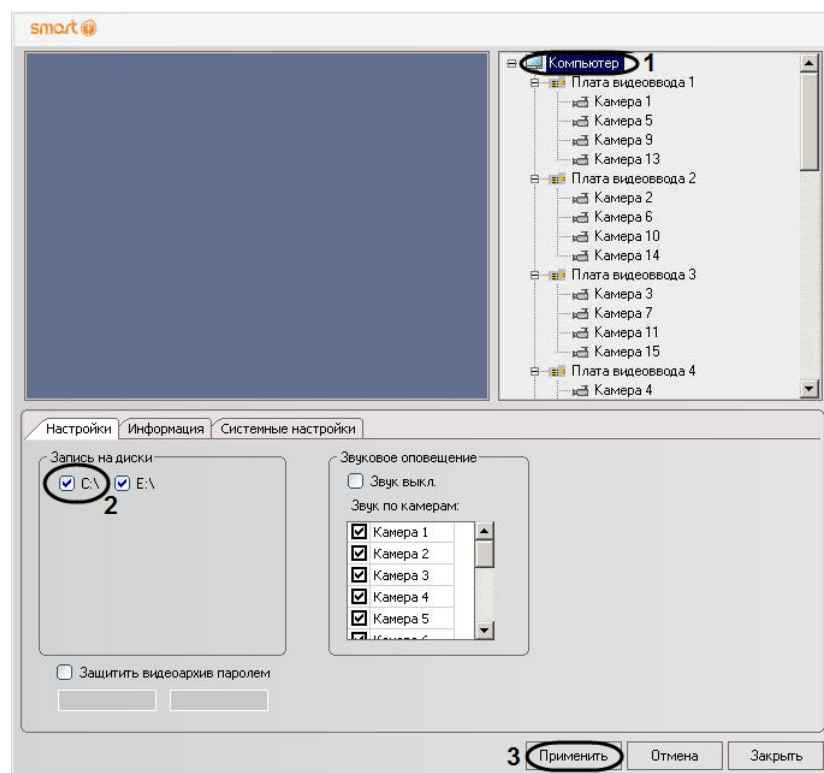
smart

Компьютер 1
Плата видеоввода 1
Камера 1
Камера 5
Камера 9
Камера 13
Плата видеоввода 2
Камера 2
Камера 6
Камера 10
Камера 14
Плата видеоввода 3
Камера 3
Камера 7
Камера 11
Камера 15
Плата видеоввода 4
Камера 4

Настройки | Информация | Системные настройки

Запись на диски
C:\ E:\
2

Звуковое оповещение
Звук выкл.
Звук по камерам:
Камера 1
Камера 2
Камера 3
Камера 4
Камера 5
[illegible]

Защитить видеоархив паролем

3 Применить | Отмена | Закрыть